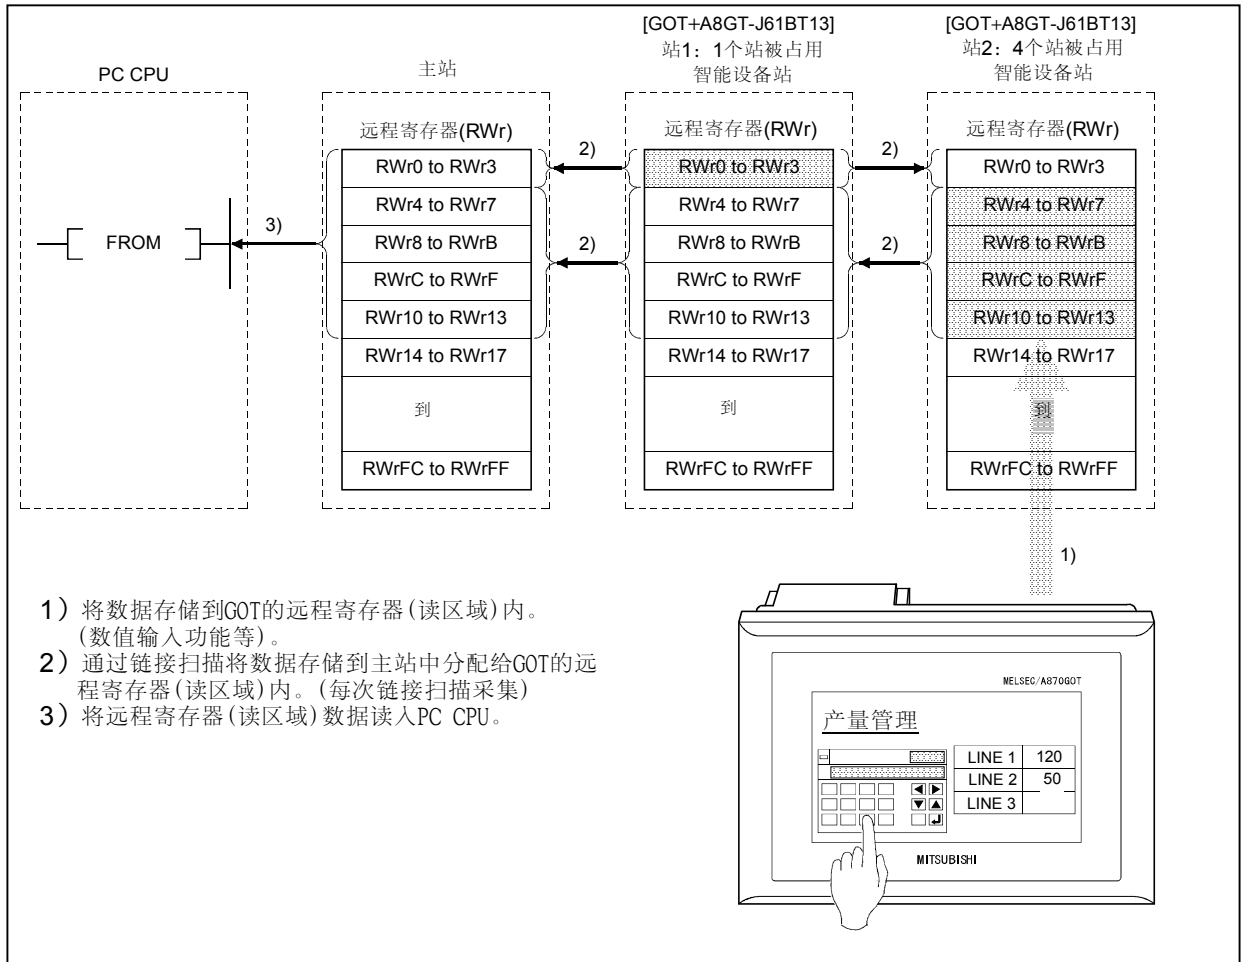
PC CPU

主站

[GOT+A8GT-J61BT13]
站1：1个站被占用
智能设备站

[GOT+A8GT-J61BT13]
站2：4个站被占用
智能设备站

远程寄存器(RWr)

| RWr0 to RWr3 |
| RWr4 to RWr7 |
| RWr8 to RWrB |
| RWrC to RWrF |
| RWr10 to RWr13 |
| RWr14 to RWr17 |
| 到 |
| RWrFC to RWrFF |

远程寄存器(RWr)

| RWr0 to RWr3 |
| RWr4 to RWr7 |
| RWr8 to RWrB |
| RWrC to RWrF |
| RWr10 to RWr13 |
| RWr14 to RWr17 |
| 到 |
| RWrFC to RWrFF |

远程寄存器(RWr)

| RWr0 to RWr3 |
| RWr4 to RWr7 |
| RWr8 to RWrB |
| RWrC to RWrF |
| RWr10 to RWr13 |
| RWr14 to RWr17 |
| 到 |
| RWrFC to RWrFF |

FROM

3)

2)

2)

2)

2)

1)

1）将数据存储到GOT的远程寄存器(读区域)内。(数值输入功能等)。
2）通过链接扫描将数据存储到主站中分配给GOT的远程寄存器(读区域)内。(每次链接扫描采集)
3）将远程寄存器(读区域)数据读入PC CPU。

MELSEC/A870GOT

产量管理

| LINE 1 | 120 |
| LINE 2 | 50 |
| LINE 3 | |

MITSUBISHI